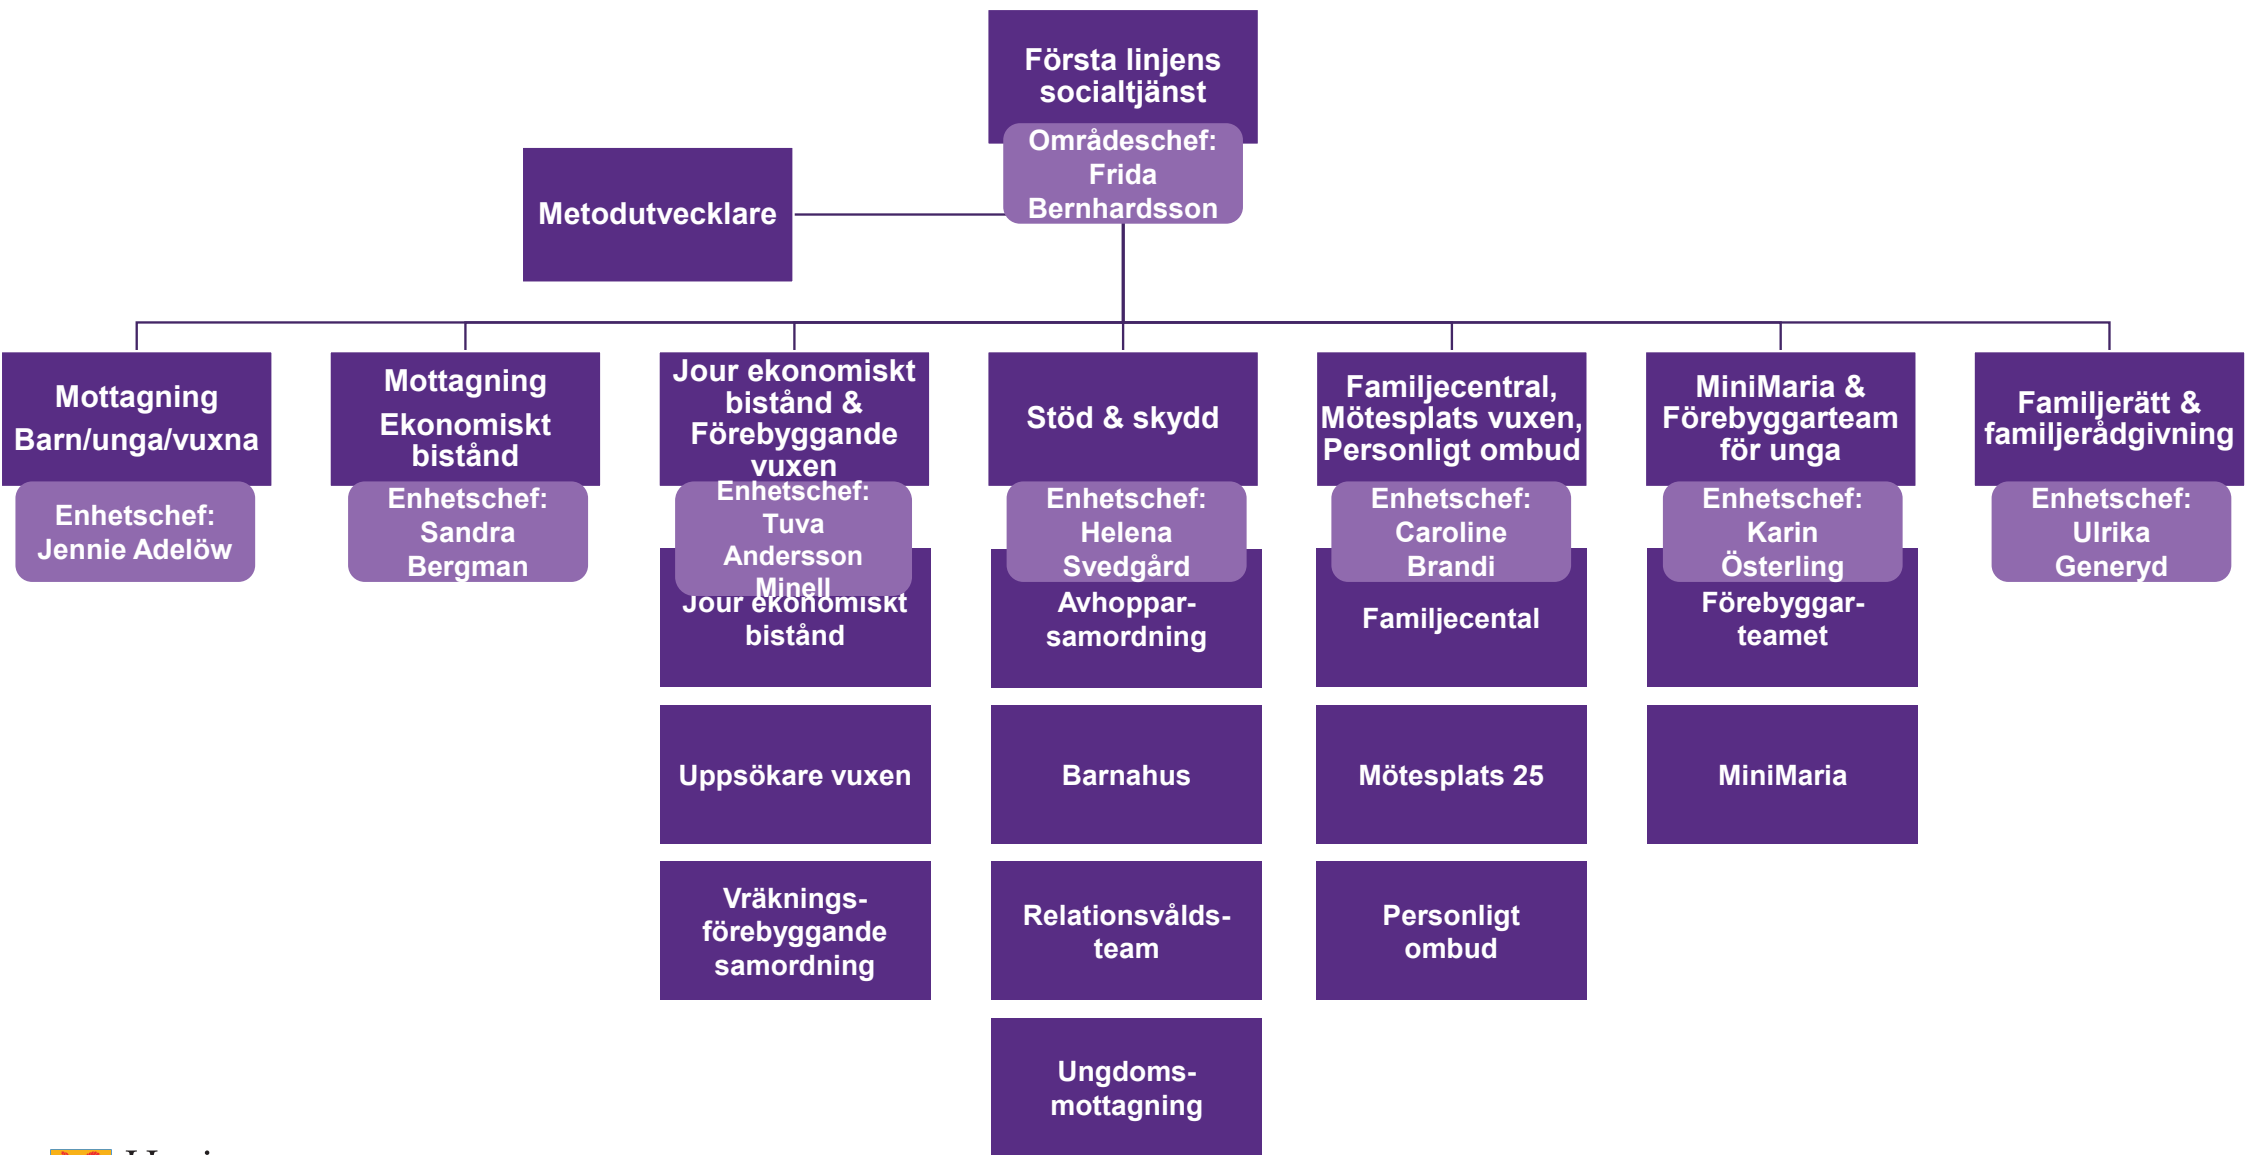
Första linjens socialtjänst

Områdeschef: Frida Bernhardsson

Metodutvecklare

Mottagning Barn/unga/vuxna

Enhetschef: Jennie Adelöw

Mottagning Ekonomiskt bistånd

Enhetschef: Sandra Bergman

Jour ekonomiskt bistånd & Förebyggande vuxen

Enhetschef: Tuva Andersson Minell

Jour ekonomiskt bistånd

Uppsökare vuxen

Vräknings-förebyggande samordning

Stöd & skydd

Enhetschef: Helena Svedgård

Avhoppar-samordning

Barnahus

Relationsvålds-team

Ungdoms-mottagning

Familjecentral, Mötesplats vuxen, Personligt ombud

Enhetschef: Caroline Brandi

Familjecental

Mötesplats 25

Personligt ombud

MiniMaria & Förebyggarteam för unga

Enhetschef: Karin Österling

Förebyggar-teamet

MiniMaria

Familjerätt & familjerådgivning

Enhetschef: Ulrika Generyd

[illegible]